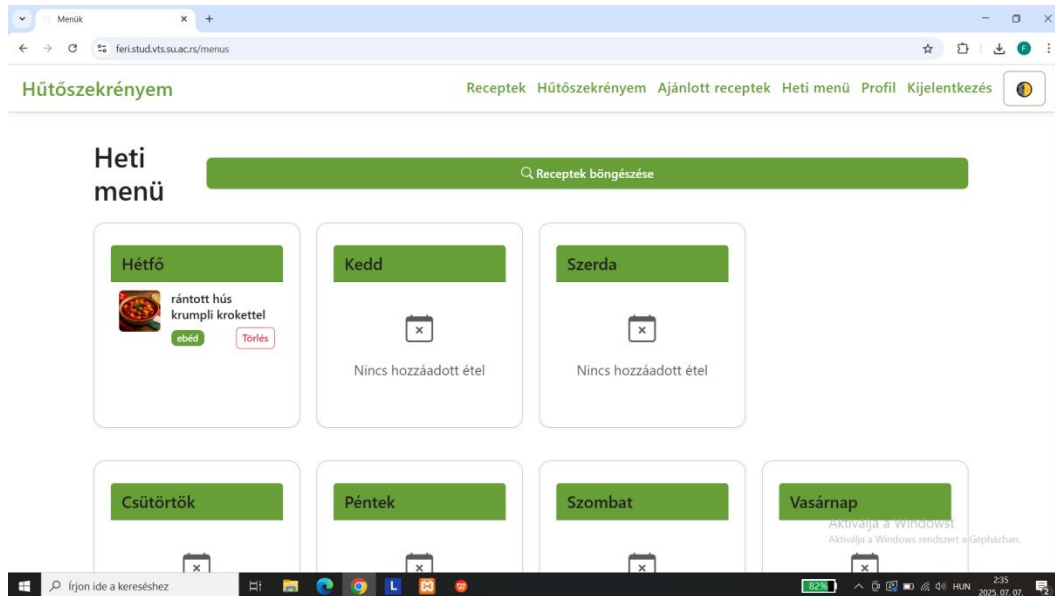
Menük

feri.stud.vts.su.ac.rs/menus

Hűtőszekrényem

Receptek Hűtőszekrényem Ajánlott receptek Heti menü Profil Kijelentkezés

Heti menü

Receptek böngészése

Hétfő

rántott hús krumpli krokettel

ebéd

Törlés

Kedd

Nincs hozzáadott étel

Szerda

Nincs hozzáadott étel

Csütörtök

Péntek

Szombat

Vasárnap

Aktiválja a Windowst
Aktiválja a Windows rendszert a Gépházban.

Írjon ide a kereséshez

82%

HUN

2:35
2025. 07. 07.